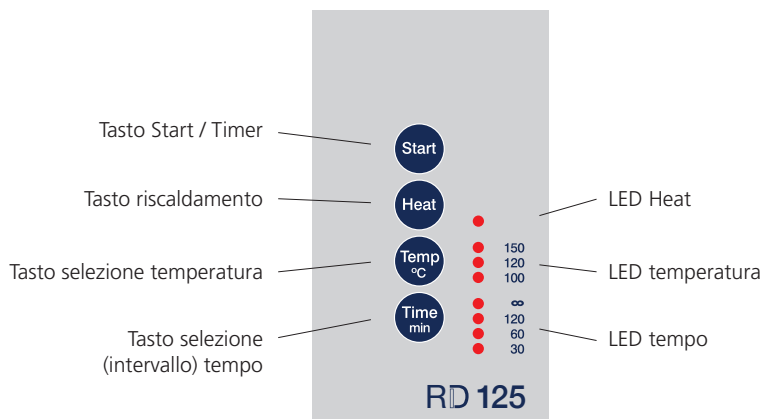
Tasto Start / Timer

Start

Tasto riscaldamento

Heat

LED Heat

Tasto selezione temperatura

Temp
°C

150
120
100

LED temperatura

Tasto selezione (intervallo) tempo

Time
min

∞
120
60
30

LED tempo

RD 125